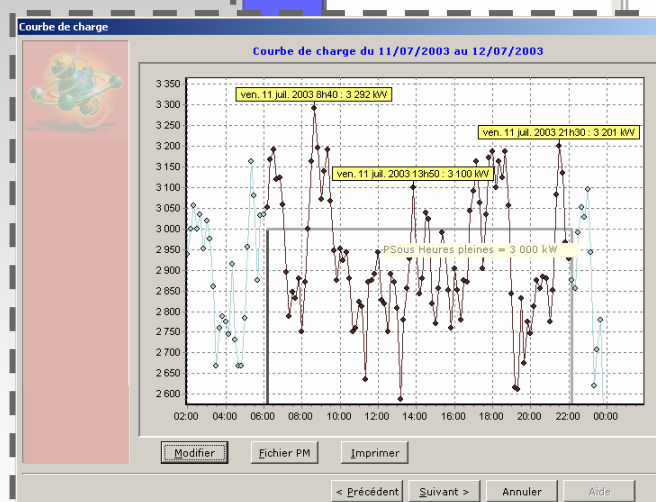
Courbe de charge

Courbe de charge du 11/07/2003 au 12/07/2003

3 350
3 300
3 250
3 200
3 150
3 100
3 050
3 000
2 950
2 900
2 850
2 800
2 750
2 700
2 650
2 600

ven. 11 juil. 2003 8h40 : 3 292 kW
ven. 11 juil. 2003 21h30 : 3 201 kW
ven. 11 juil. 2003 13h50 : 3 100 kW
PSous Heures pleines = 3 000 kW

02:00 04:00 06:00 08:00 10:00 12:00 14:00 16:00 18:00 20:00 22:00 00:00

Modifier
Fichier PM
Imprimer

< Précédent
Suivant >
Annuler
Aide